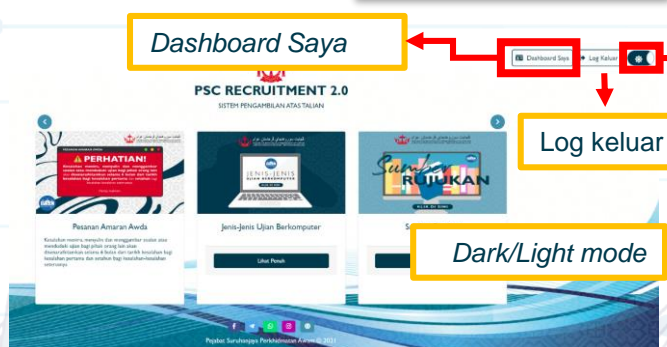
Dashboard Saya

Dashboard Saya

Log Keluar

PSC RECRUITMENT 2.0

SISTEM PENGAMBILAN ATAS TALIAN

Log keluar

PERHATIAN!

Pesanan Amaran Awda

Kesalahan meniru, menyalin dan menggantikan orang lain semasa menduduki ujian bagi pihak yang lain atau disenaraihitamkan selama 6 bulan dari tarikh kesalahan bagi kesalahan pertama dan setahun bagi kesalahan/kesalahan seterusnya

JENIS-JENIS UJIAN BERKOMPUTER

Jenis-Jenis Ujian Berkomputer

Lihat Penuh

RUJUKAN

Dark/Light mode

Pejabat Suruhanjaya Perkhidmatan Awam © 2021